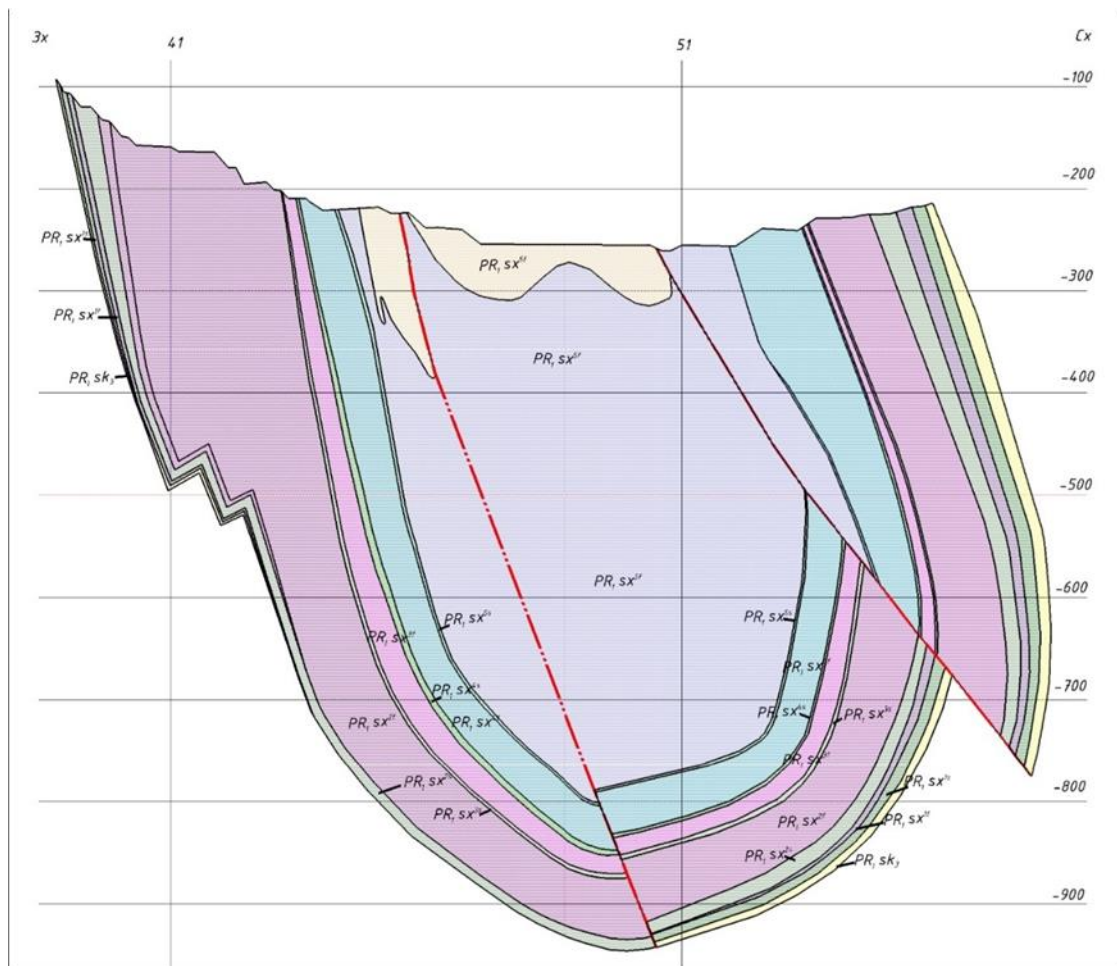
Зх
41
51
Сх
-100
-200
-300
-400
-500
-600
-700
-800
-900
$PR_1 sx^{2t}$
$PR_1 sx^{1t}$
$PR_1 sk_3$
$PR_1 sx^{5r}$
$PR_1 sx^{5r}$
$PR_1 sx^{5r}$
$PR_1 sx^{5s}$
$PR_1 sx^{4r}$
$PR_1 sx^{4s}$
$PR_1 sx^{5r}$
$PR_1 sx^{3r}$
$PR_1 sx^{3s}$
$PR_1 sx^{2s}$
$PR_1 sx^{5s}$
$PR_1 sx^{5r}$
$PR_1 sx^{4s}$
$PR_1 sx^{3s}$
$PR_1 sx^{3r}$
$PR_1 sx^{2t}$
$PR_1 sx^{2r}$
$PR_1 sx^{1t}$
$PR_1 sx^{2s}$
$PR_1 sk_3$